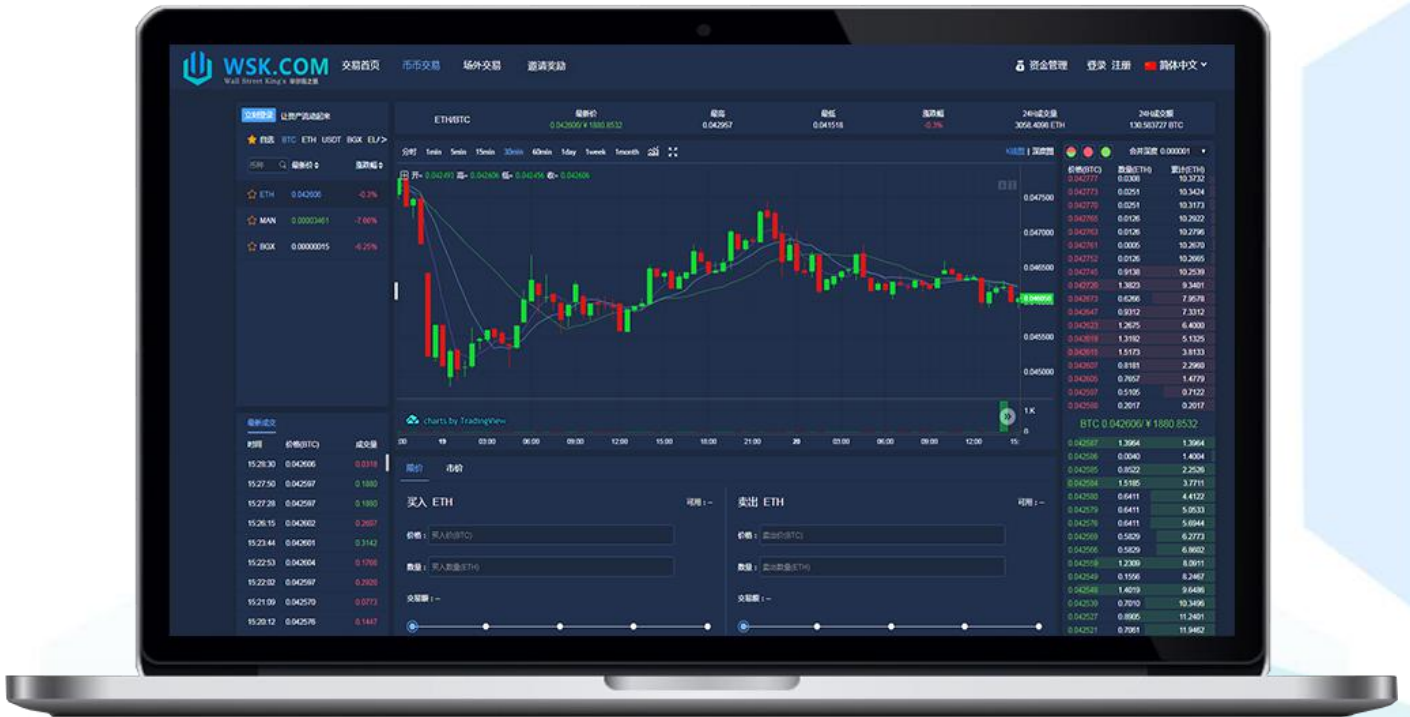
WSK.COM
Wall Street King's

交易首页 币币交易 场外交易 邀请奖励

资金管理 登录 注册 简体中文

立即登录 让资产流动起来

自选 BTC ETH USDT BGX EL/>

最新价 涨跌幅

ETH 0.042600 -0.3%
MAN 0.00003461 -7.66%
BGX 0.00000015 -6.25%

ETH/BTC
最新价 0.042606/ ¥1880.8532
最高 0.042957
最低 0.041516
涨跌幅 -0.3%
24H成交量 3058.4098 ETH
24H成交额 130.583727 BTC

分时 1min 5min 15min 30min 60min 1day 1week 1month

K线图 | 深度图

开= 0.042493 高= 0.042606 低= 0.042456 收= 0.042606

0.047500
0.047000
0.046500
0.046000
0.045500
0.045000
1 K
0

charts by TradingView

00 19 03:00 06:00 09:00 12:00 15:00 18:00 21:00 20 03:00 06:00 09:00 12:00 15:

合并深度 0.000001

价格(BTC) 数量(ETH) 累计(ETH)

| 价格(BTC) | 数量(ETH) | 累计(ETH) |
|---|---|---|
| 0.042777 | 0.0308 | 10.3732 |
| 0.042773 | 0.0251 | 10.3424 |
| 0.042770 | 0.0251 | 10.3173 |
| 0.042765 | 0.0126 | 10.2922 |
| 0.042763 | 0.0126 | 10.2796 |
| 0.042761 | 0.0005 | 10.2670 |
| 0.042752 | 0.0126 | 10.2665 |
| 0.042745 | 0.9138 | 10.2539 |
| 0.042720 | 1.3823 | 9.3401 |
| 0.042673 | 0.6266 | 7.9578 |
| 0.042647 | 0.9312 | 7.3312 |
| 0.042623 | 1.2675 | 6.4000 |
| 0.042618 | 1.3192 | 5.1325 |
| 0.042615 | 1.5173 | 3.8133 |
| 0.042607 | 0.8181 | 2.2960 |
| 0.042605 | 0.7657 | 1.4779 |
| 0.042597 | 0.5105 | 0.7122 |
| 0.042596 | 0.2017 | 0.2017 |

BTC 0.042606/ ¥1880.8532

| | | |
|---|---|---|
| 0.042587 | 1.3964 | 1.3964 |
| 0.042586 | 0.0040 | 1.4004 |
| 0.042585 | 0.8522 | 2.2526 |
| 0.042584 | 1.5185 | 3.7711 |
| 0.042580 | 0.6411 | 4.4122 |
| 0.042579 | 0.6411 | 5.0533 |
| 0.042576 | 0.6411 | 5.6944 |
| 0.042569 | 0.5829 | 6.2773 |
| 0.042566 | 0.5829 | 6.8602 |
| 0.042519 | 1.2309 | 8.0911 |
| 0.042549 | 0.1556 | 8.2467 |
| 0.042546 | 1.4019 | 9.6486 |
| 0.042530 | 0.7010 | 10.3496 |
| 0.042527 | 0.8905 | 11.2401 |
| 0.042521 | 0.7061 | 11.9462 |

最新成交

| 时间 | 价格(BTC) | 成交量 |
|---|---|---|
| 15:28:30 | 0.042606 | 0.0318 |
| 15:27:50 | 0.042597 | 0.1880 |
| 15:27:28 | 0.042597 | 0.1880 |
| 15:26:15 | 0.042602 | 0.2657 |
| 15:23:44 | 0.042601 | 0.3142 |
| 15:22:53 | 0.042604 | 0.1766 |
| 15:22:02 | 0.042597 | 0.2920 |
| 15:21:09 | 0.042570 | 0.0773 |
| 15:20:12 | 0.042576 | 0.1447 |

限价 市价

买入 ETH 可用：--
价格： 买入价(BTC)
数量： 买入数量(ETH)
交易额：--

卖出 ETH 可用：--
价格： 卖出价(BTC)
数量： 卖出数量(ETH)
交易额：--